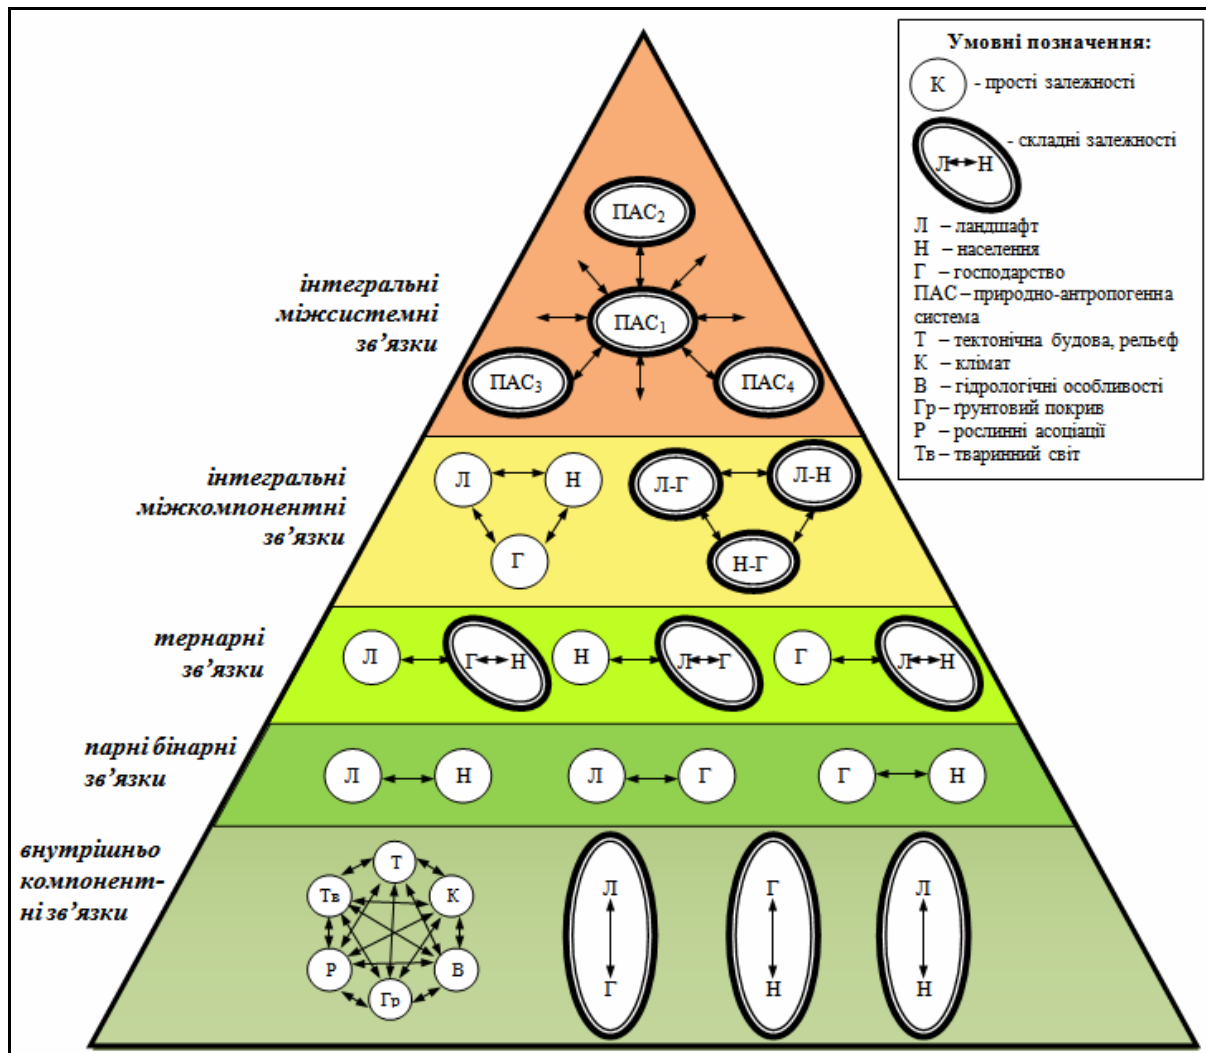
Умовні позначення:

К - прості залежності

Л↔Н - складні залежності

Л – ландшафт
Н – населення
Г – господарство
ПАС – природно-антропогенна система
Т – тектонічна будова, рельєф
К – клімат
В – гідрологічні особливості
Гр – грунтовий покрив
Р – рослинні асоціації
Тв – тваринний світ

інтегральні міжсистемні зв'язки

ПАС$_2$
ПАС$_1$
ПАС$_3$
ПАС$_4$

інтегральні міжкомпонентні зв'язки

Л Н Г
Л-Г Л-Н Н-Г

тернарні зв'язки

Л Г↔Н
Н Л↔Г
Г Л↔Н

парні бінарні зв'язки

Л Н
Л Г
Г Н

внутрішньо компонентні зв'язки

Т К В Гр Р Тв

Л Г
Г Н
Л Н